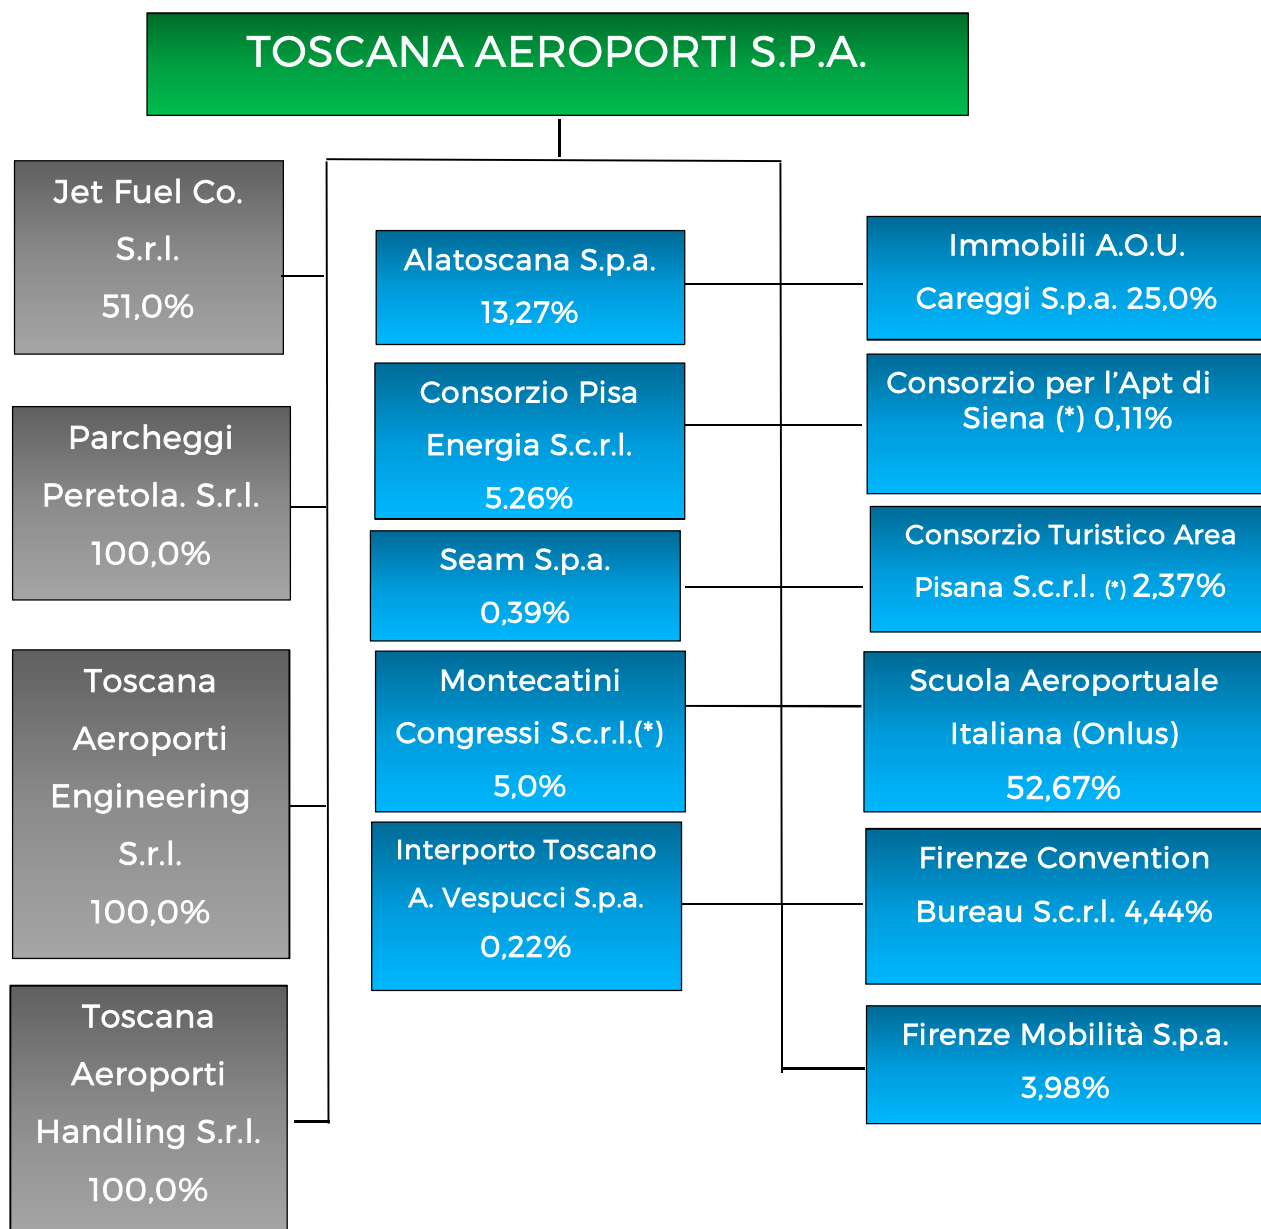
TOSCANA AEROPORTI S.P.A.

Jet Fuel Co. S.r.l. 51,0%

Parcheggi Peretola. S.r.l. 100,0%

Toscana Aeroporti Engineering S.r.l. 100,0%

Toscana Aeroporti Handling S.r.l. 100,0%

Alatoscana S.p.a. 13,27%

Consorzio Pisa Energia S.c.r.l. 5.26%

Seam S.p.a. 0,39%

Montecatini Congressi S.c.r.l.(*) 5,0%

Interporto Toscano A. Vespucci S.p.a. 0,22%

Immobili A.O.U. Careggi S.p.a. 25,0%

Consorzio per l'Apt di Siena (*) 0,11%

Consorzio Turistico Area Pisana S.c.r.l. (*) 2,37%

Scuola Aeroportuale Italiana (Onlus) 52,67%

Firenze Convention Bureau S.c.r.l. 4,44%

Firenze Mobilità S.p.a. 3,98%